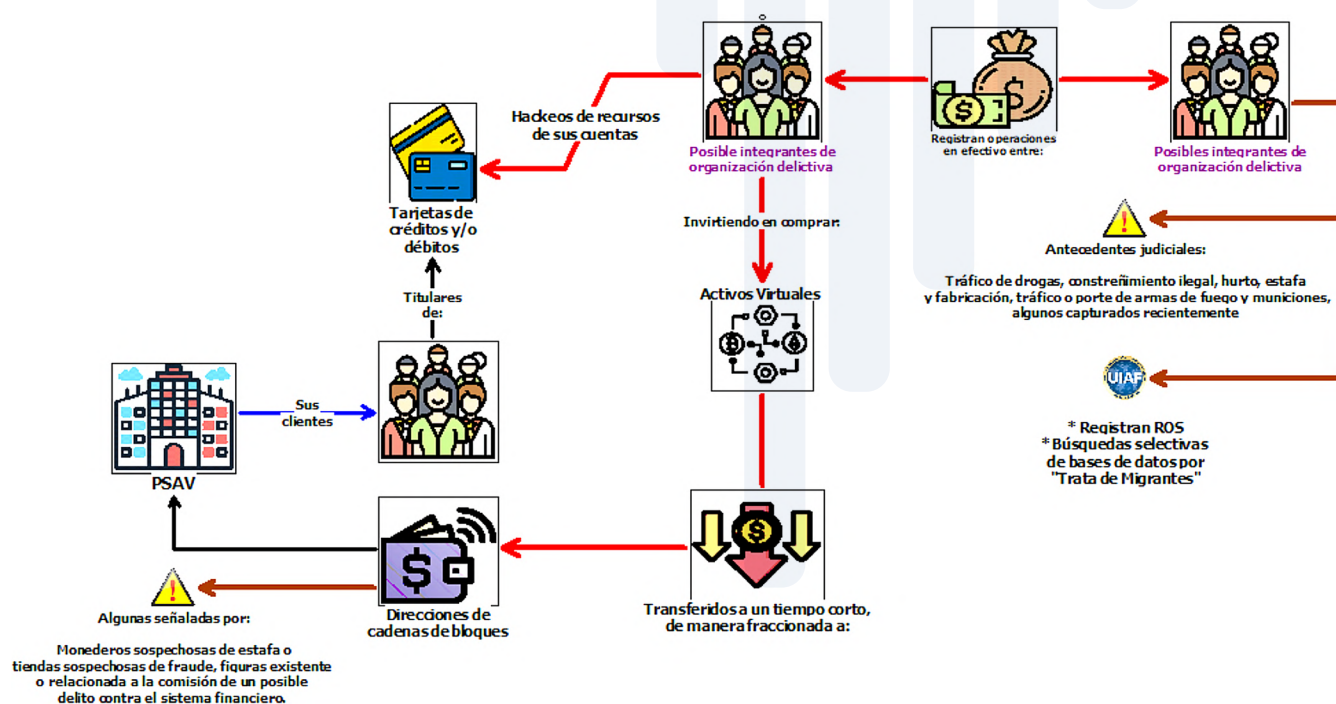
Hackeos de recursos de sus cuentas

Tarjetas de créditos y/o débitos

Posible integrantes de organización delictiva

Registran operaciones en efectivo entre:

Posibles integrantes de organización delictiva

Invirtiendo en comprar:

Activos Virtuales

Antecedentes judiciales:

Tráfico de drogas, constreñimiento ilegal, hurto, estafa y fabricación, tráfico o porte de armas de fuego y municiones, algunos capturados recientemente

Titulares de:

Sus clientes

PSAV

UIAF

* Registran ROS
* Búsquedas selectivas de bases de datos por "Trata de Migrantes"

Algunas señaladas por:

Monederos sospechosas de estafa o tiendas sospechosas de fraude, figuras existente o relacionada a la comisión de un posible delito contra el sistema financiero.

Direcciones de cadenas de bloques

Transferidos a un tiempo corto, de manera fraccionada a: